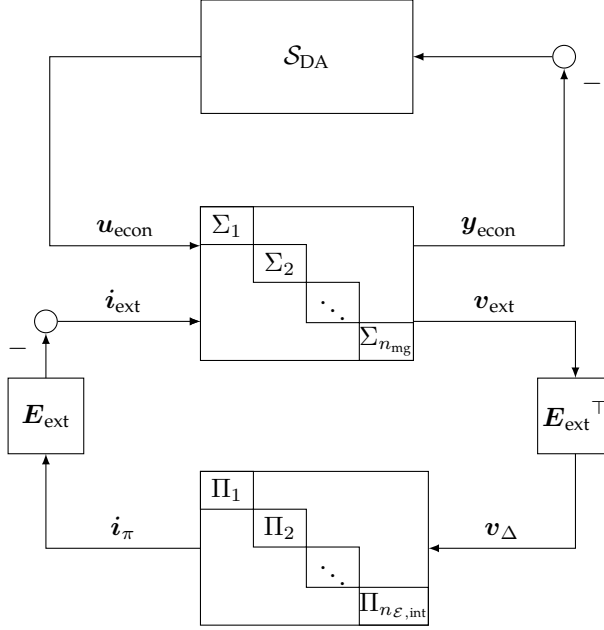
$\mathcal{S}_{\text{DA}}$

$-$

$\boldsymbol{u}_{\text{econ}}$

$\Sigma_1$

$\Sigma_2$

$\ddots$

$\Sigma_{n_{\text{mg}}}$

$\boldsymbol{y}_{\text{econ}}$

$\boldsymbol{i}_{\text{ext}}$

$\boldsymbol{v}_{\text{ext}}$

$-$

$\boldsymbol{E}_{\text{ext}}$

$\boldsymbol{E}_{\text{ext}}^{\top}$

$\Pi_1$

$\Pi_2$

$\ddots$

$\Pi_{n_{\mathcal{E},\text{int}}}$

$\boldsymbol{i}_{\pi}$

$\boldsymbol{v}_{\Delta}$